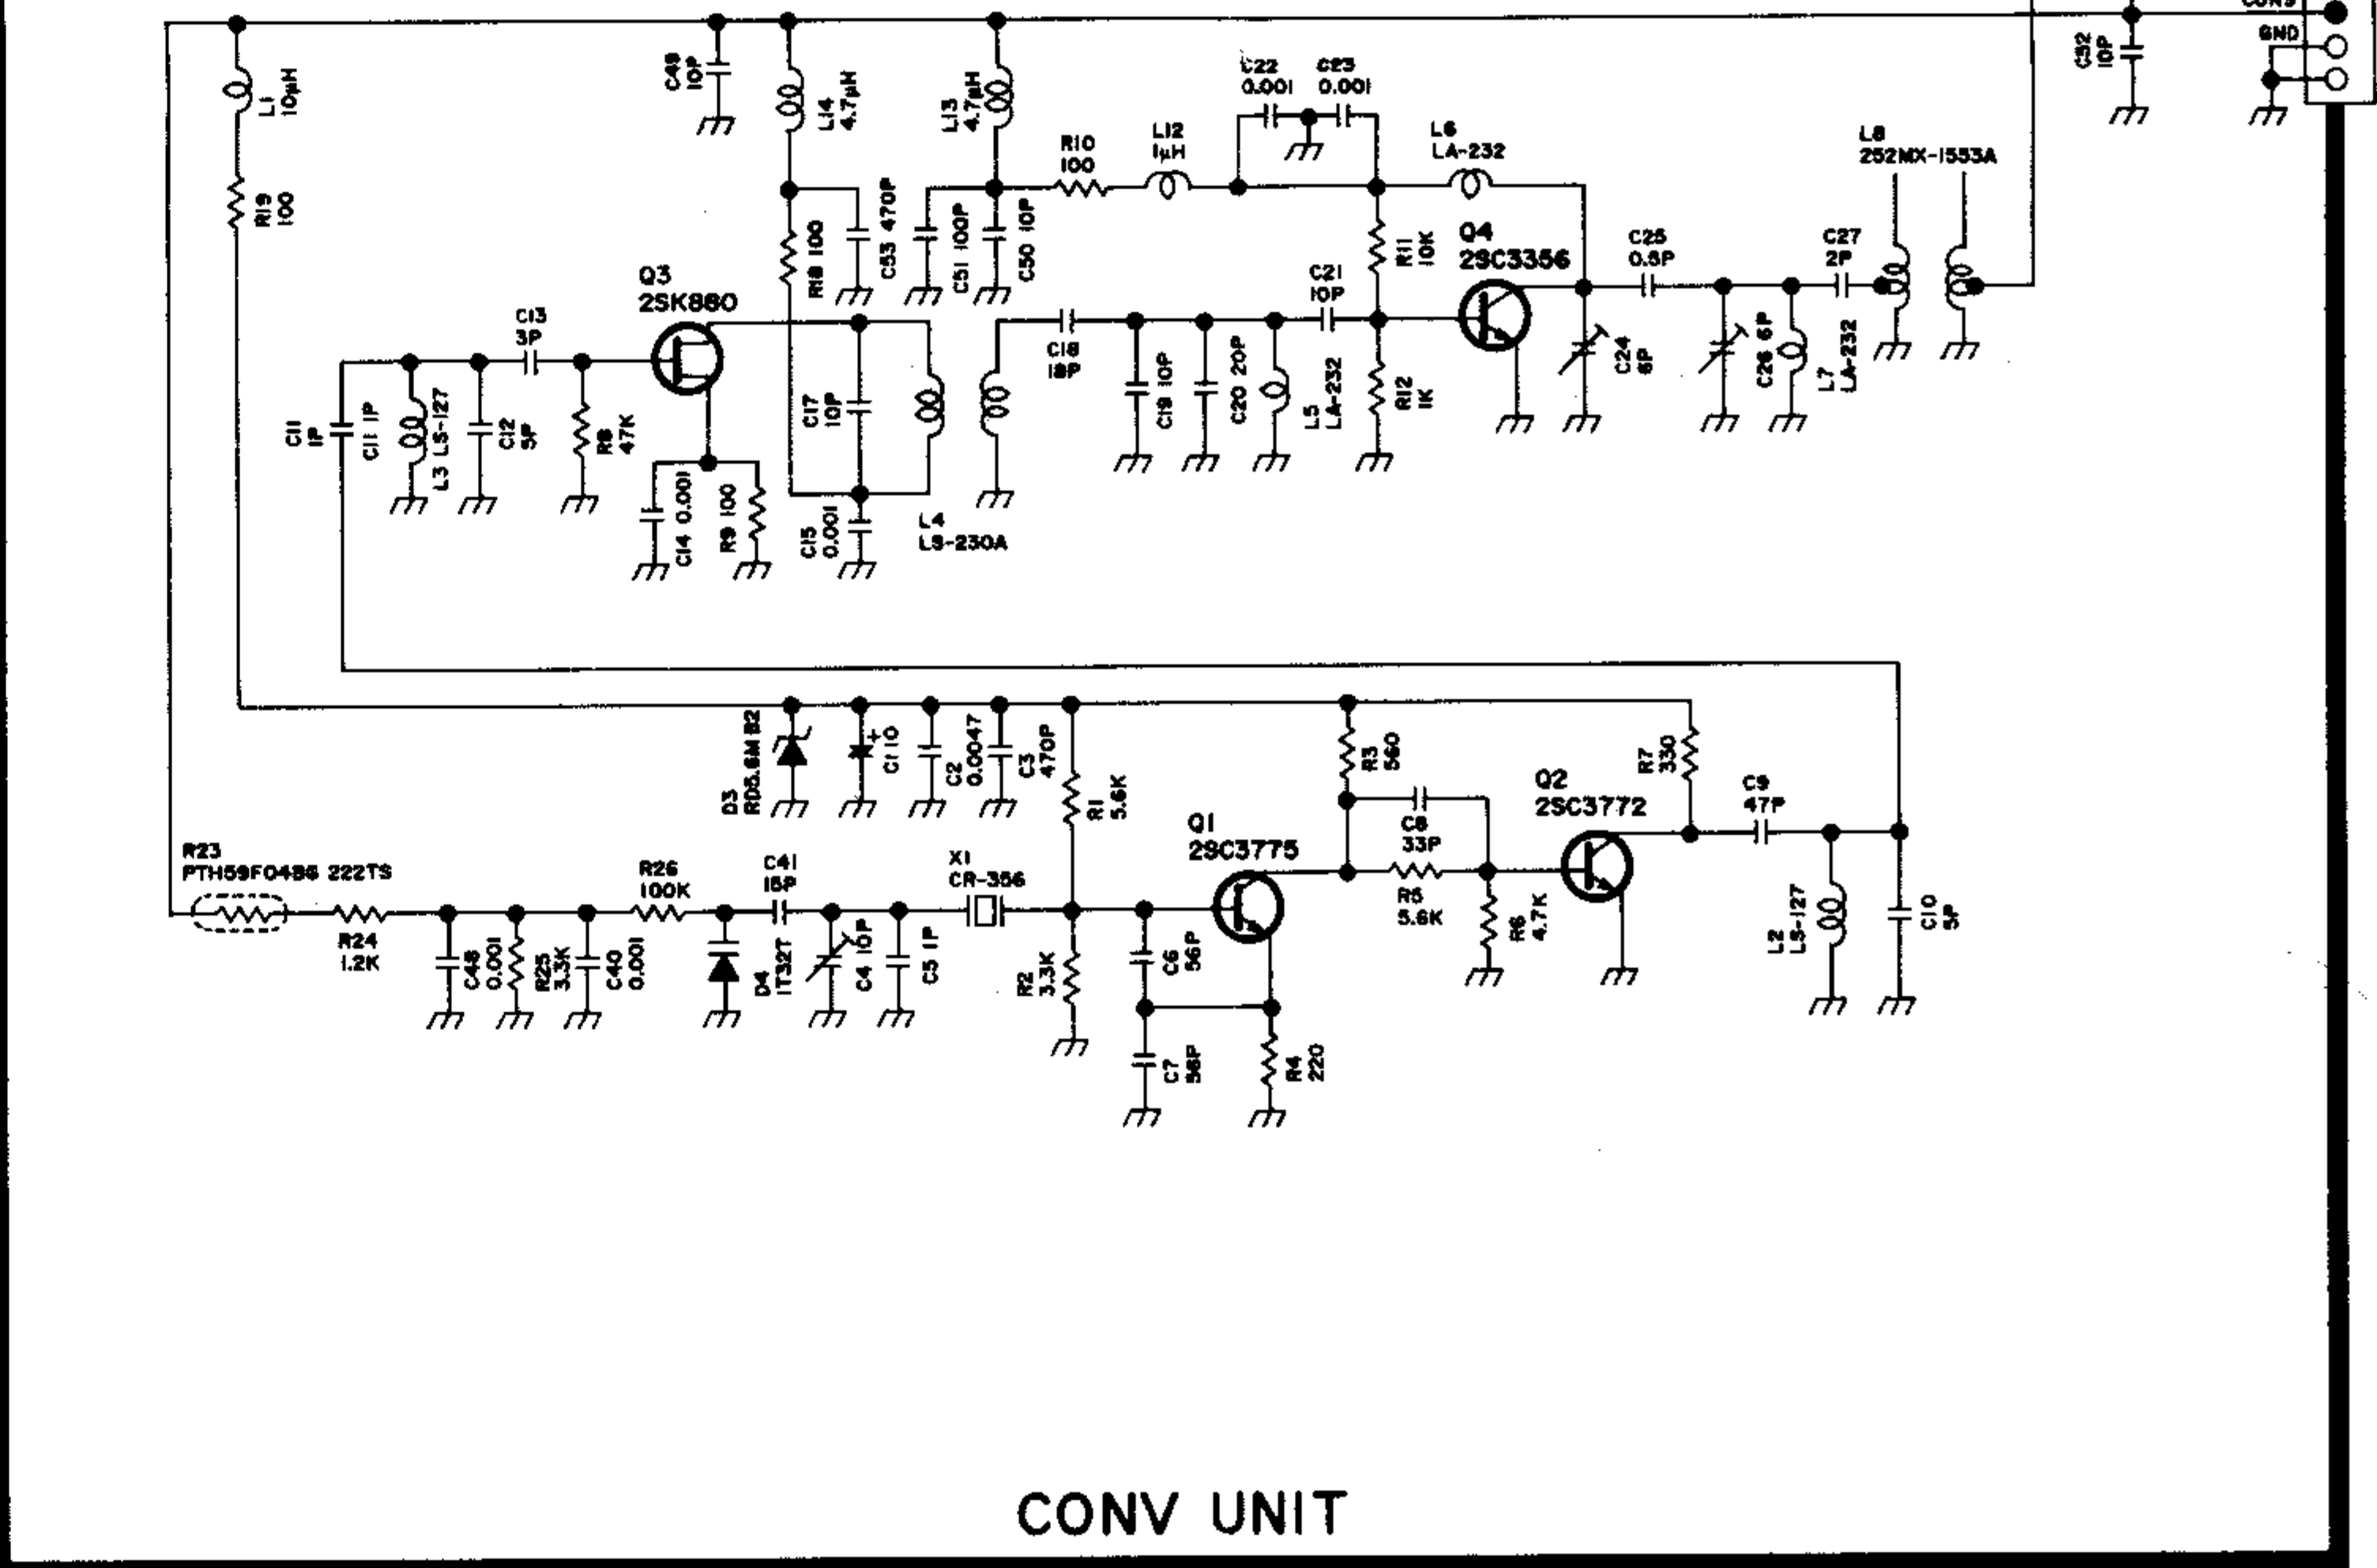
GND

C32 10P

L1 10μH

R19 100

C49 10P

L14 4.7μH

L13 4.7μH

R10 100

L12 1μH

C22 0.001

C23 0.001

L6 LA-232

L8 252MX-1553A

C53 470P

R18 100

C51 100P

C50 10P

R11 10K

Q4 2SC3356

C25 0.5P

C27 2P

Q3 2SK880

C13 3P

C21 10P

C11 1P

C11 1P

L3 LS-127

C12 5P

R8 47K

C17 10P

C18 18P

C19 10P

C20 20P

L5 LA-232

R12 1K

C24 6P

C26 6P

L7 LA-232

C14 0.001

R9 100

C15 0.001

L4 LS-230A

D3 RD5.6M B2

C1 10

C2 0.0047

C3 470P

R1 5.6K

R3 560

R7 330

Q2 2SC3772

C9 47P

C8 33P

Q1 2SC3775

R23 PTH59F04B6 222TS

R26 100K

C41 15P

X1 CR-356

R5 5.6K

R24 1.2K

C48 0.001

R25 3.3K

C40 0.001

D4 1T32T

C4 10P

C5 1P

R2 3.3K

C6 56P

R6 4.7K

L2 LS-127

C10 5P

C7 56P

R4 220

CONV UNIT